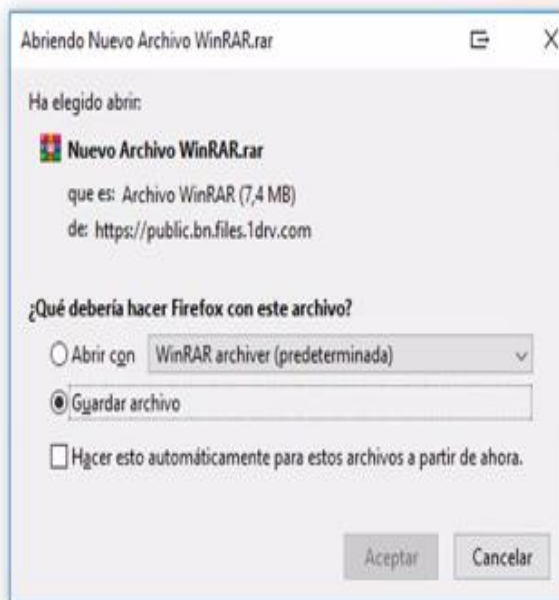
Abriendo Nuevo Archivo WinRAR.rar

Ha elegido abrir:

Nuevo Archivo WinRAR.rar

que es: Archivo WinRAR (7,4 MB)

de: https://public.bn.files.1drv.com

¿Qué debería hacer Firefox con este archivo?

Abrir con WinRAR archiver (predeterminada)

Guardar archivo

Hacer esto automáticamente para estos archivos a partir de ahora.

Aceptar Cancelar